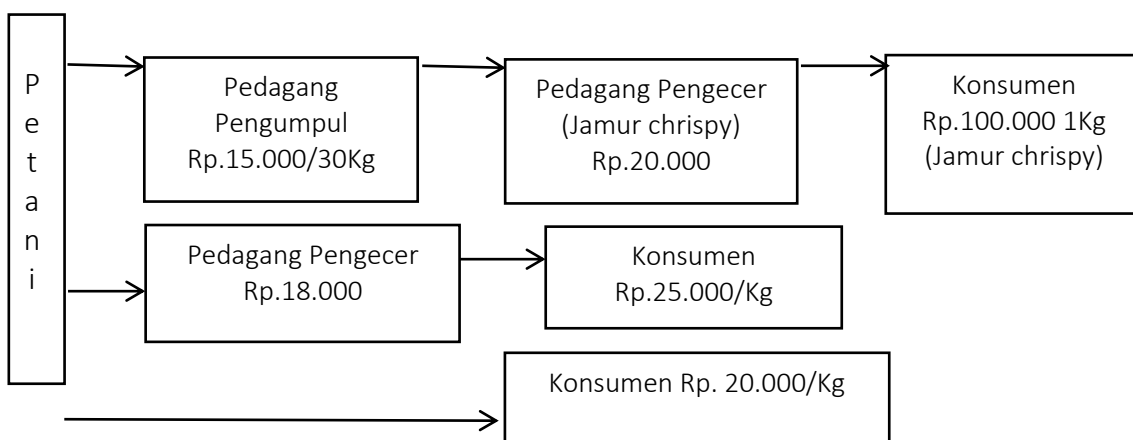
Petani

Pedagang Pengumpul Rp.15.000/30Kg

Pedagang Pengecer (Jamur chrispy) Rp.20.000

Konsumen Rp.100.000 1Kg (Jamur chrispy)

Pedagang Pengecer Rp.18.000

Konsumen Rp.25.000/Kg

Konsumen Rp. 20.000/Kg